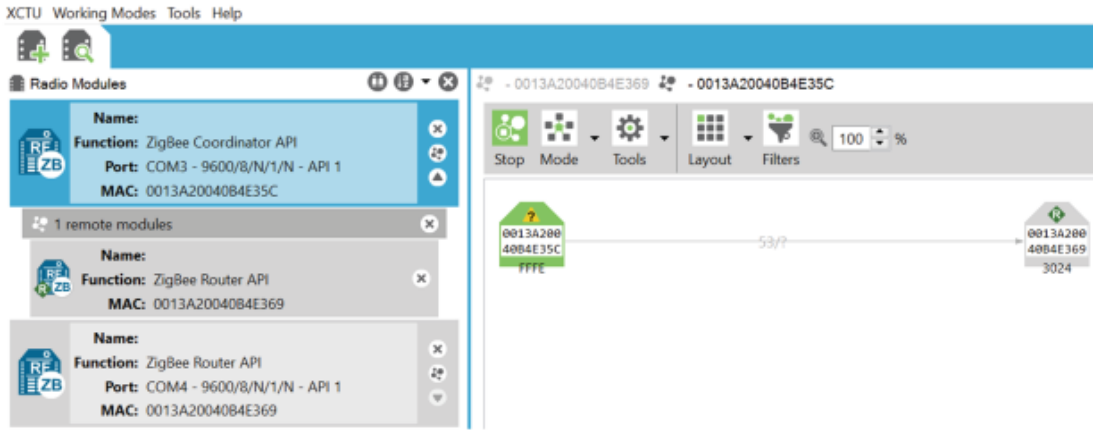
XCTU Working Modes Tools Help

Radio Modules

Name:
Function: ZigBee Coordinator API
Port: COM3 - 9600/8/N/1/N - API 1
MAC: 0013A20040B4E35C

RF
ZB

1 remote modules

Name:
Function: ZigBee Router API
MAC: 0013A20040B4E369

RF
ZB

Name:
Function: ZigBee Router API
Port: COM4 - 9600/8/N/1/N - API 1
MAC: 0013A20040B4E369

RF
ZB

- 0013A20040B4E369 - 0013A20040B4E35C

Stop Mode Tools Layout Filters 100 %

?
0013A200
40B4E35C
FFFE

53/?

R
0013A200
40B4E369
3024